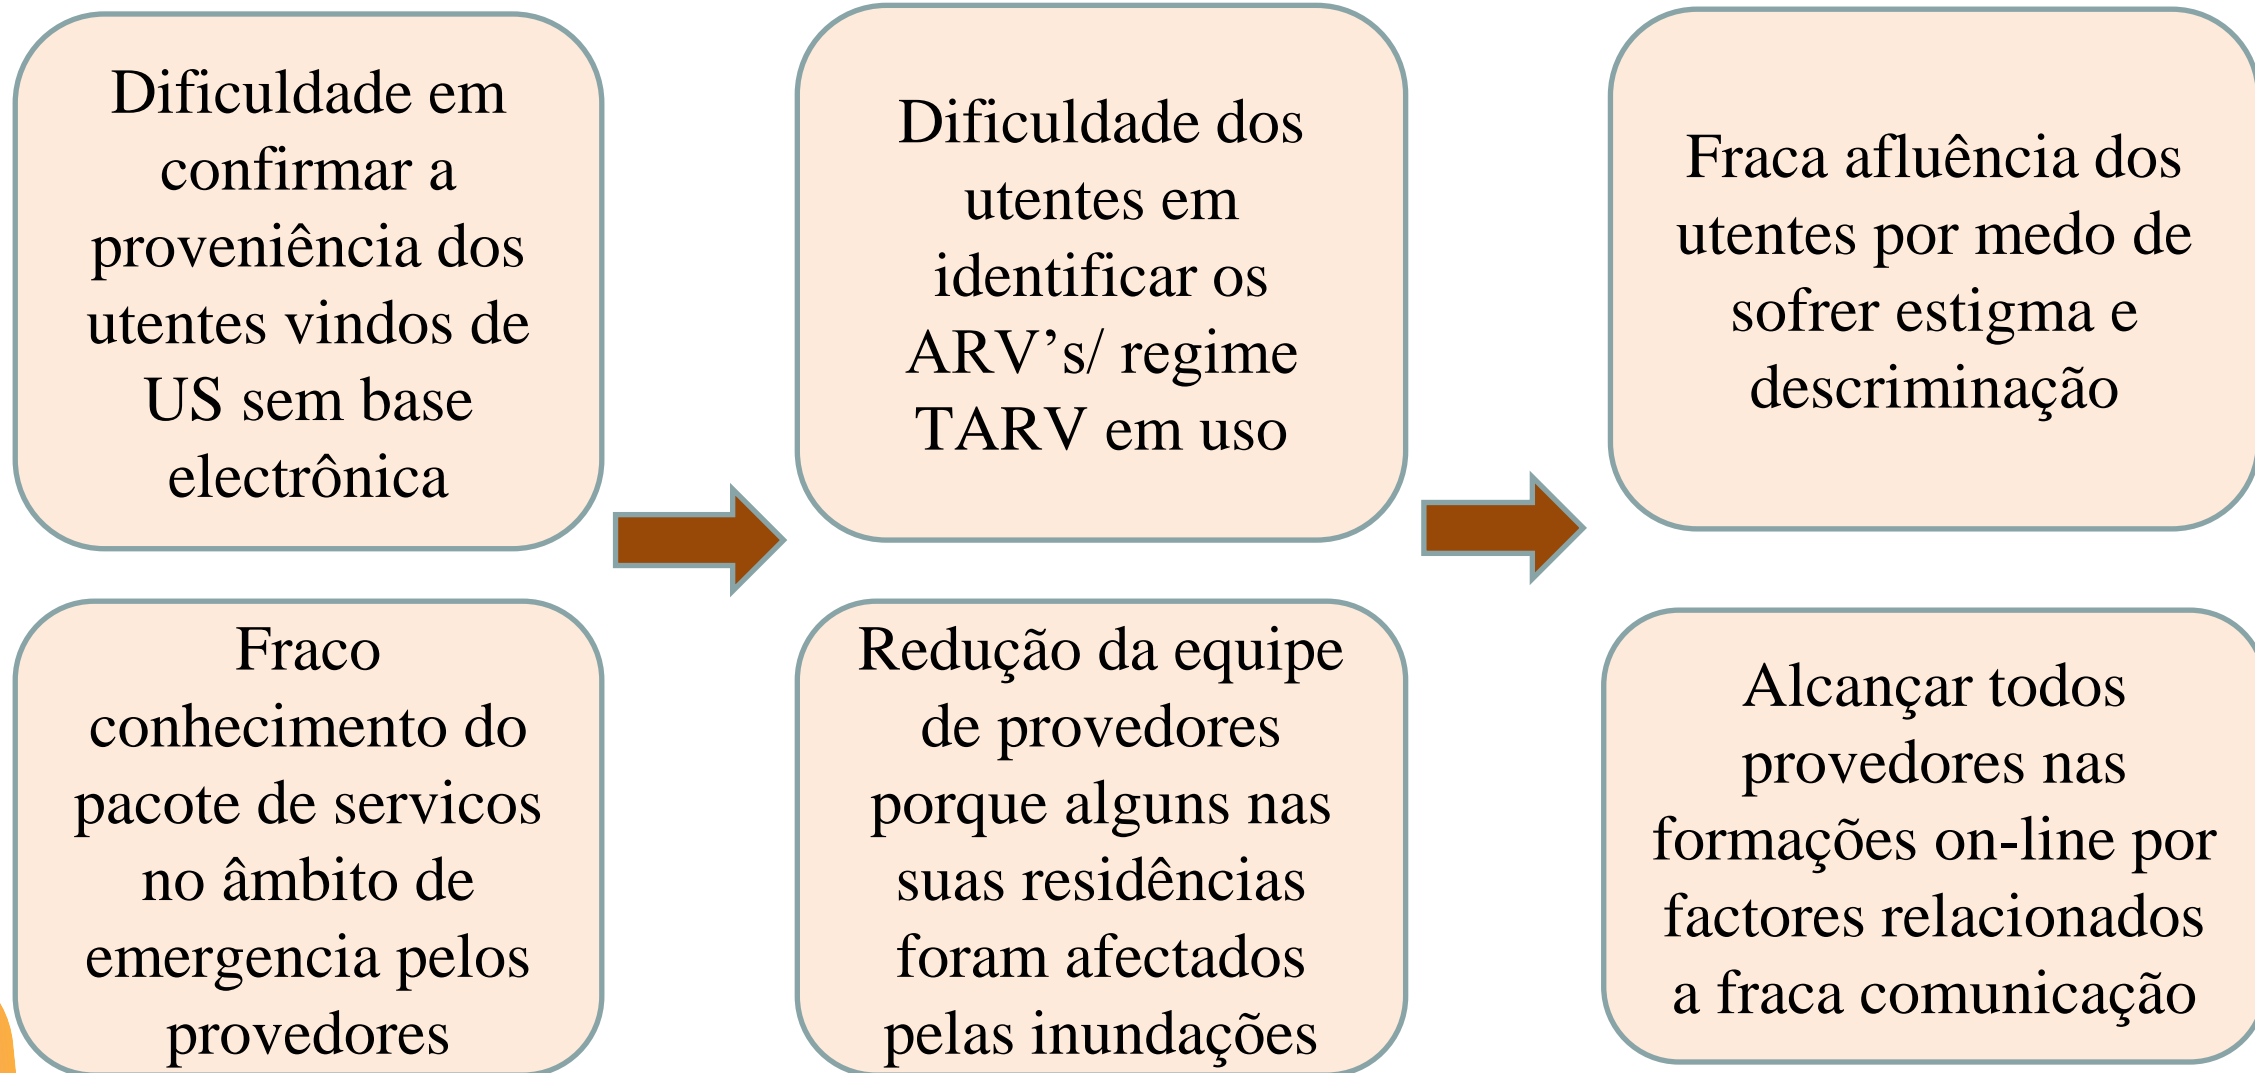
Dificuldade em confirmar a proveniência dos utentes vindos de US sem base electrônica

Dificuldade dos utentes em identificar os ARV’s/ regime TARV em uso

Fraca afluência dos utentes por medo de sofrer estigma e descriminação

Fraco conhecimento do pacote de servicos no âmbito de emergencia pelos provedores

Redução da equipe de provedores porque alguns nas suas residências foram afectados pelas inundações

Alcançar todos provedores nas formações on-line por factores relacionados a fraca comunicação